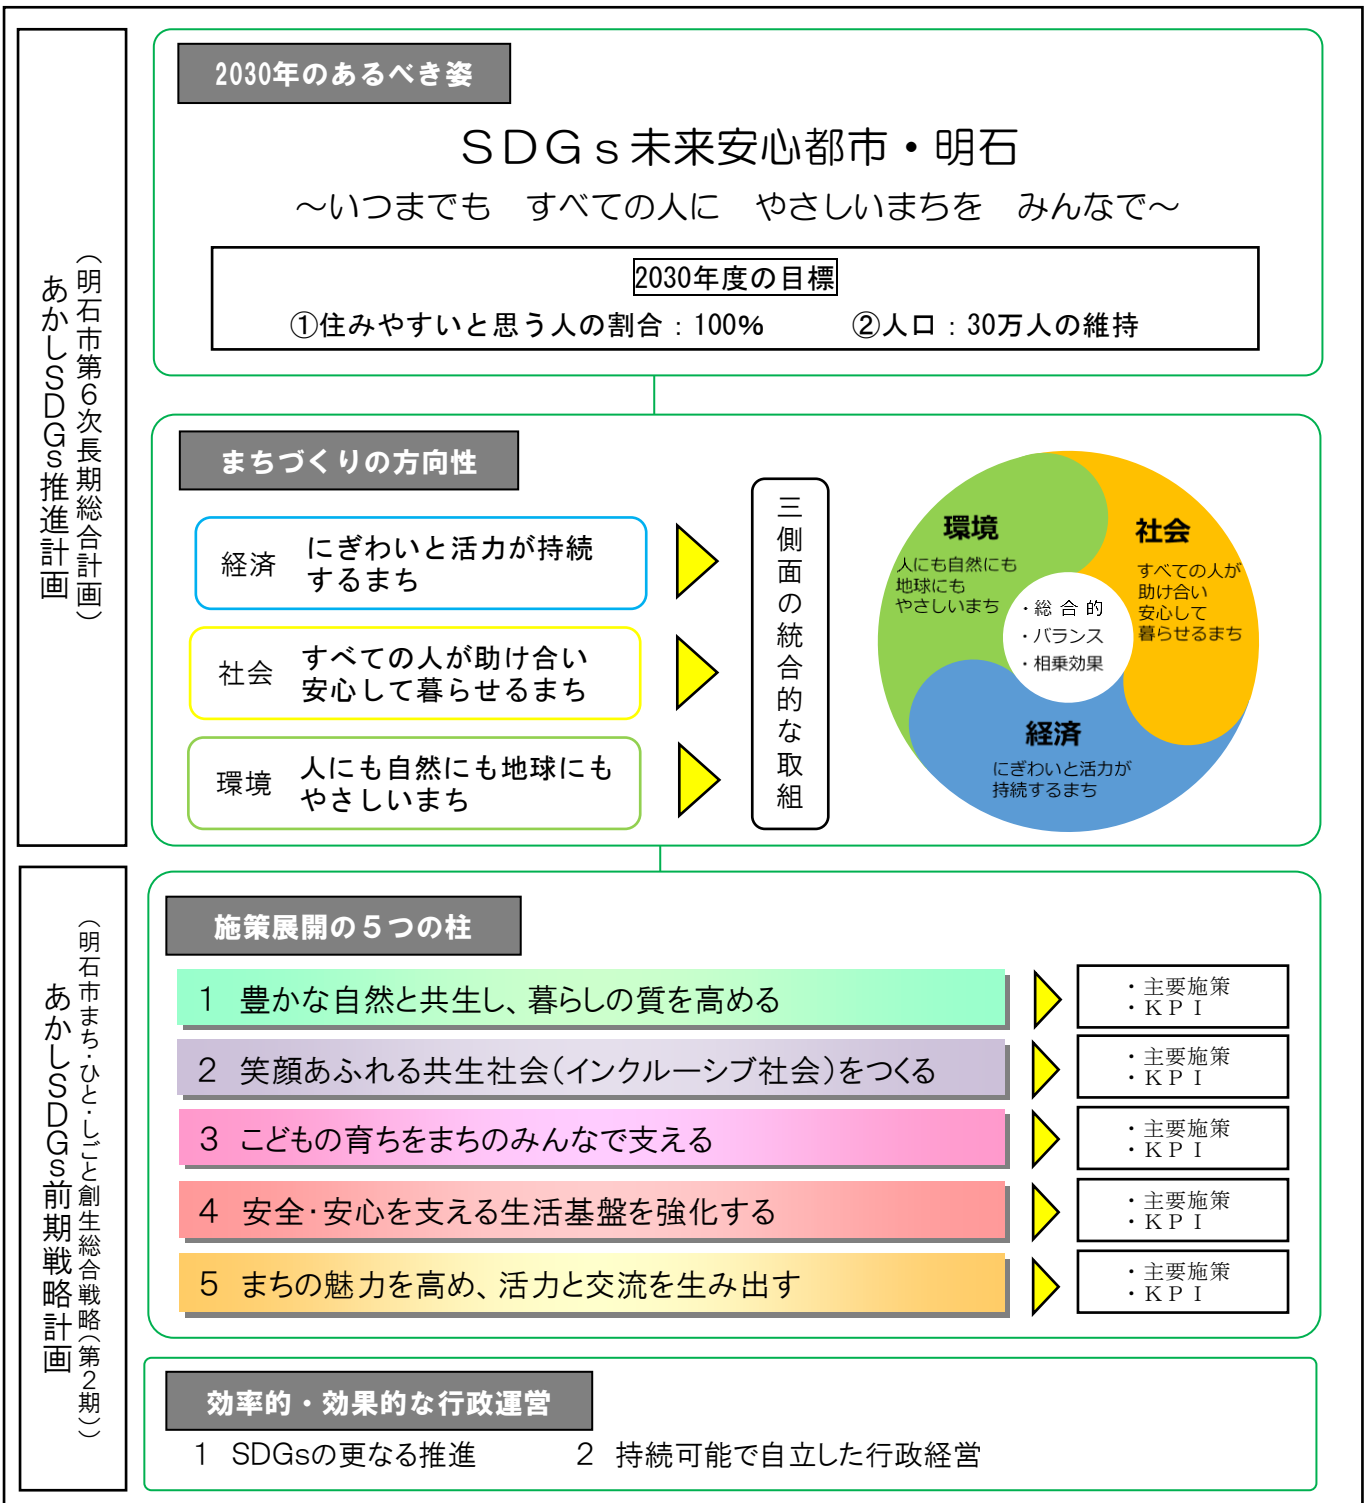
あかしSDGs推進計画（明石市第6次長期総合計画）

2030年のあるべき姿

SDGs未来安心都市・明石

～いつまでも　すべての人に　やさしいまちを　みんなで～

2030年度の目標

①住みやすいと思う人の割合：100%　　②人口：30万人の維持

まちづくりの方向性

経済　にぎわいと活力が持続するまち

社会　すべての人が助け合い安心して暮らせるまち

環境　人にも自然にも地球にもやさしいまち

三側面の統合的な取組

環境
人にも自然にも地球にもやさしいまち

社会
すべての人が助け合い安心して暮らせるまち

・総合的
・バランス
・相乗効果

経済
にぎわいと活力が持続するまち

あかしSDGs前期戦略計画（明石市まち・ひと・しごと創生総合戦略（第2期））

施策展開の５つの柱

1　豊かな自然と共生し、暮らしの質を高める
・主要施策
・ＫＰＩ

2　笑顔あふれる共生社会（インクルーシブ社会）をつくる
・主要施策
・ＫＰＩ

3　こどもの育ちをまちのみんなで支える
・主要施策
・ＫＰＩ

4　安全・安心を支える生活基盤を強化する
・主要施策
・ＫＰＩ

5　まちの魅力を高め、活力と交流を生み出す
・主要施策
・ＫＰＩ

効率的・効果的な行政運営

1　SDGsの更なる推進　　2　持続可能で自立した行政経営